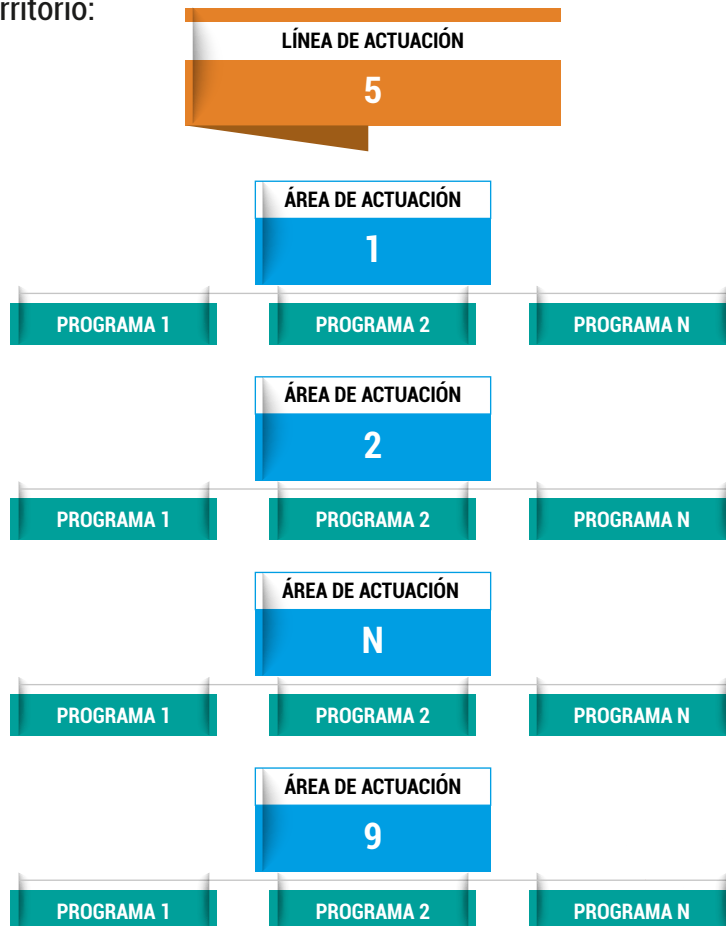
rritorio:

LÍNEA DE ACTUACIÓN
5

ÁREA DE ACTUACIÓN
1

PROGRAMA 1
PROGRAMA 2
PROGRAMA N

ÁREA DE ACTUACIÓN
2

PROGRAMA 1
PROGRAMA 2
PROGRAMA N

ÁREA DE ACTUACIÓN
N

PROGRAMA 1
PROGRAMA 2
PROGRAMA N

ÁREA DE ACTUACIÓN
9

PROGRAMA 1
PROGRAMA 2
PROGRAMA N